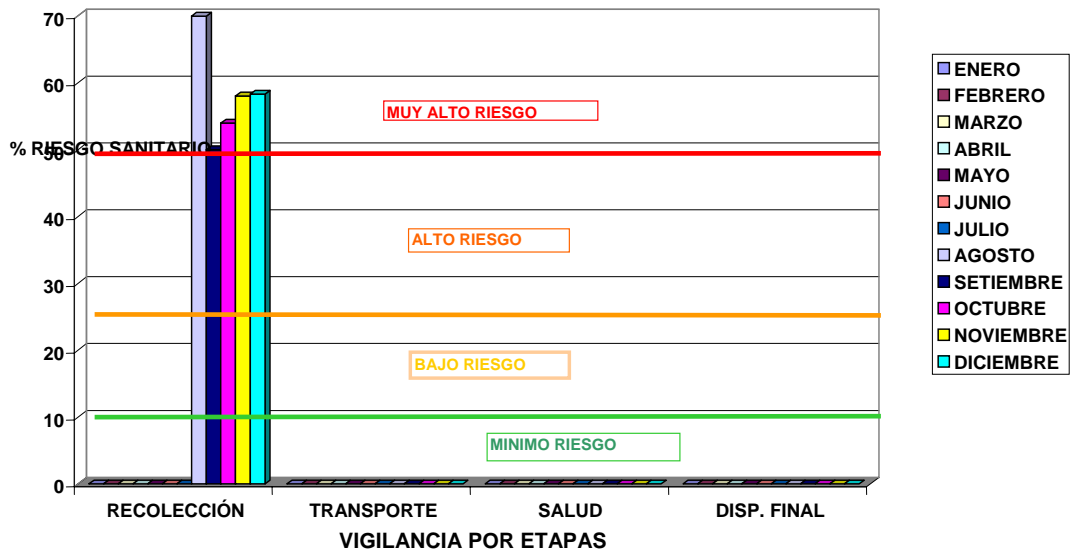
70
60
% RIESGO SANITARIO
50
40
30
20
10
0

MUY ALTO RIESGO
ALTO RIESGO
BAJO RIESGO
MINIMO RIESGO

RECOLECCIÓN
TRANSPORTE
SALUD
DISP. FINAL

VIGILANCIA POR ETAPAS

ENERO
FEBRERO
MARZO
ABRIL
MAYO
JUNIO
JULIO
AGOSTO
SETIEMBRE
OCTUBRE
NOVIEMBRE
DICIEMBRE